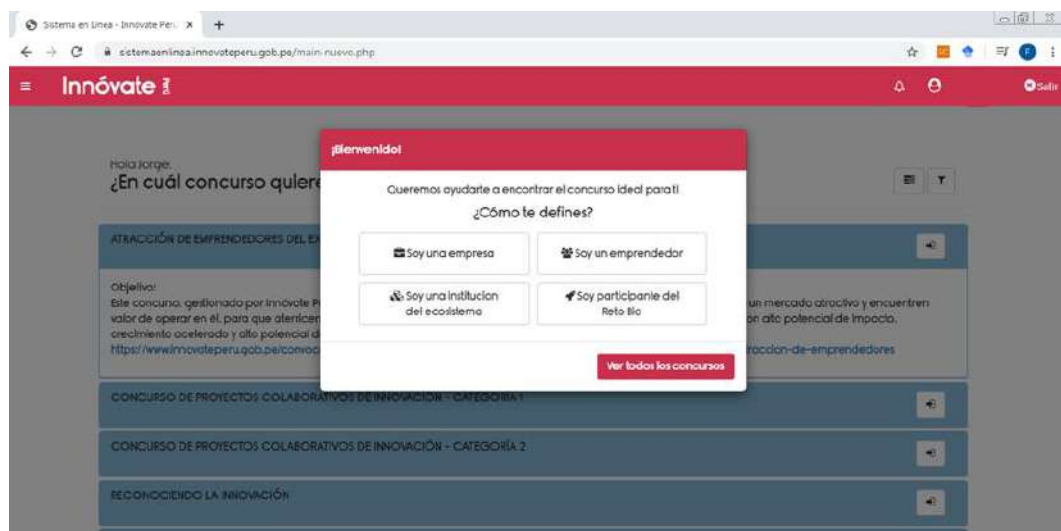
Sistema en Línea - Innovate Perú ×

sistemaenlinea.innovateperu.gob.pe/main-nuevo.php

Innóvate

Salir

Hola Jorge.
¿En cuál concurso quiere

ATRACCIÓN DE EMPRENDEDORES DEL EX

Objetivo:
Este concurso, gestionado por Innóvate P
valor de operar en él, para que atiencen
crecimiento acelerado y alto potencial d
https://www.innovateperu.gob.pe/convoc

un mercado atractivo y encuentren
on alto potencial de impacto.
traccion-de-emprendedores

¡Bienvenido!

Queremos ayudarte a encontrar el concurso ideal para ti
¿Cómo te defines?

Soy una empresa

Soy un emprendedor

Soy una institucion del ecosistema

Soy participante del Reto Bio

Ver todos los concursos

CONCURSO DE PROYECTOS COLABORATIVOS DE INNOVACIÓN - CATEGORÍA 1

CONCURSO DE PROYECTOS COLABORATIVOS DE INNOVACIÓN - CATEGORÍA 2

RECONOCIENDO LA INNOVACIÓN